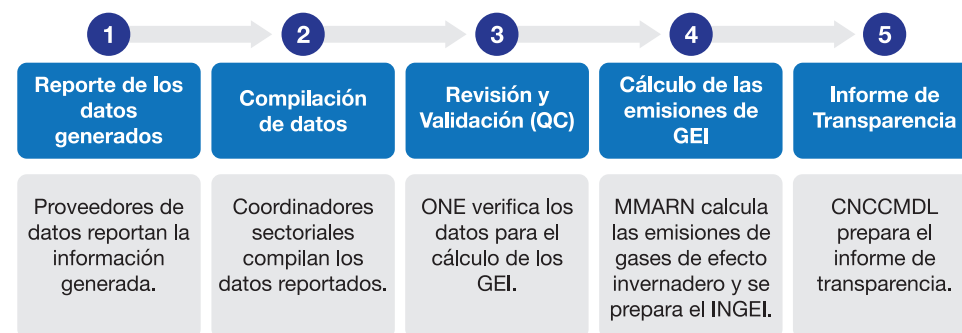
1

Reporte de los datos generados

Proveedores de datos reportan la información generada.

2

Compilación de datos

Coordinadores sectoriales compilan los datos reportados.

3

Revisión y Validación (QC)

ONE verifica los datos para el cálculo de los GEI.

4

Cálculo de las emisiones de GEI

MMARN calcula las emisiones de gases de efecto invernadero y se prepara el INGEI.

5

Informe de Transparencia

CNCCMDL prepara el informe de transparencia.